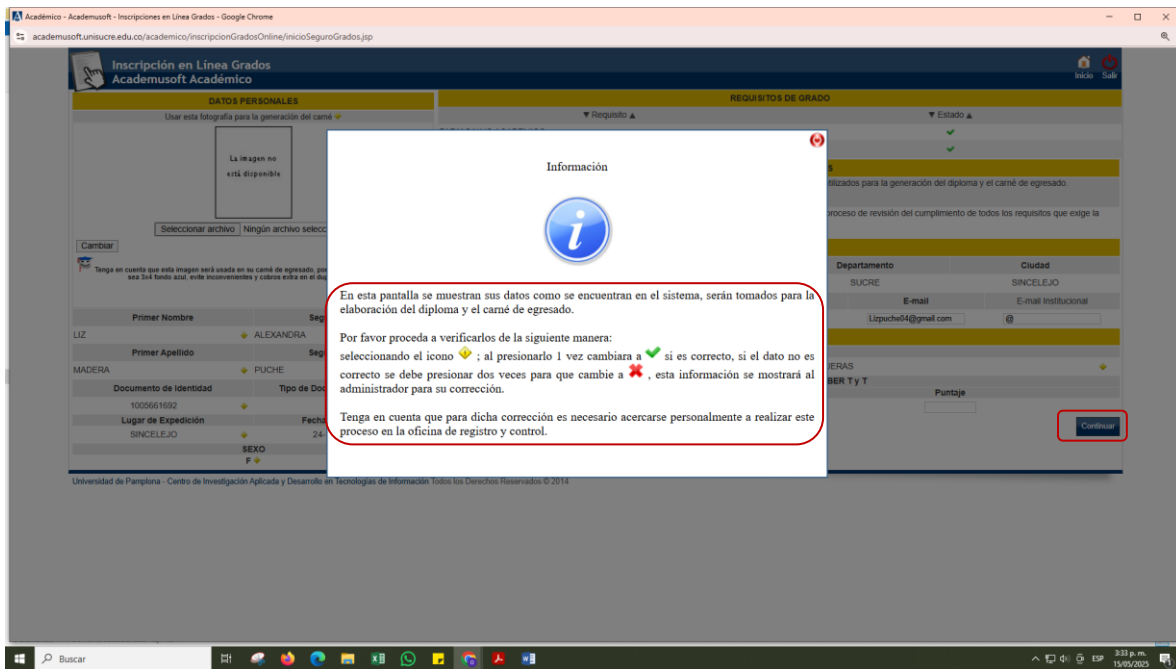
Académico - Academusoft - Inscripciones en Línea Grados - Google Chrome

academusoft.unisucre.edu.co/academico/inscripcionGradosOnline/inicioSeguroGrados.jsp

Inscripción en Línea Grados
Academusoft Académico

Inicio Salir

DATOS PERSONALES

Usar esta fotografía para la generación del carné

La imagen no está disponible

Seleccionar archivo Ningún archivo selecc

Cambiar

Tenga en cuenta que esta imagen será usada en su carné de egresado, por sea 3x4 fondo azul, evite inconvenientes y cobros extra en el du

Primer Nombre | Seg
LIZ | ALEXANDRA
Primer Apellido | Seg
MADERA | PUCHE
Documento de Identidad | Tipo de Doc
1005661692
Lugar de Expedición | Fecha
SINCELEJO | 24-
SEXO
F

REQUISITOS DE GRADO

▼ Requisito ▲ | ▼ Estado ▲

tilizados para la generación del diploma y el carné de egresado.

proceso de revisión del cumplimiento de todos los requisitos que exige la

Departamento | Ciudad
SUCRE | SINCELEJO
E-mail | E-mail Institucional
Lizpuche04@gmail.com | @

JERAS

BER T y T

Puntaje

Continuar

Información

En esta pantalla se muestran sus datos como se encuentran en el sistema, serán tomados para la elaboración del diploma y el carné de egresado.

Por favor proceda a verificarlos de la siguiente manera:
seleccionando el icono ; al presionarlo 1 vez cambiara a si es correcto, si el dato no es correcto se debe presionar dos veces para que cambie a , esta información se mostrará al administrador para su corrección.

Tenga en cuenta que para dicha corrección es necesario acercarse personalmente a realizar este proceso en la oficina de registro y control.

Universidad de Pamplona - Centro de Investigación Aplicada y Desarrollo en Tecnologías de Información Todos los Derechos Reservados © 2014

Buscar

ESP 3:33 p. m. 15/05/2025